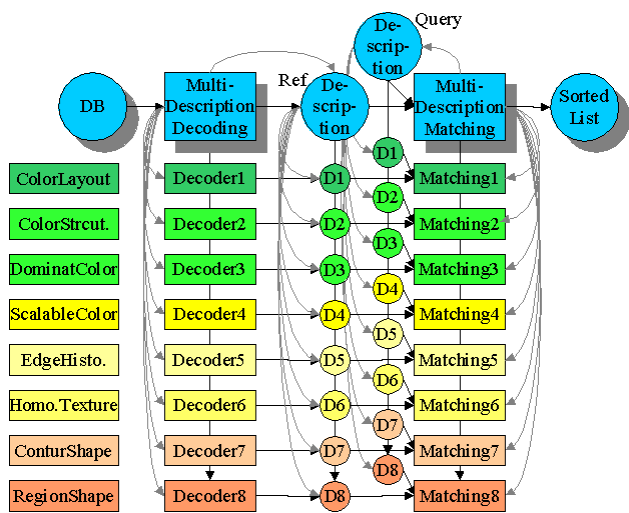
Query

De-scrip-tion

DB

Multi-Description Decoding

Ref

De-scrip-tion

Multi-Description Matching

Sorted List

ColorLayout
ColorStrcut.
DominatColor
ScalableColor
EdgeHisto.
Homo.Texture
ConturShape
RegionShape

Decoder1
Decoder2
Decoder3
Decoder4
Decoder5
Decoder6
Decoder7
Decoder8

D1
D2
D3
D4
D5
D6
D7
D8

D1
D2
D3
D4
D5
D6
D7
D8

Matching1
Matching2
Matching3
Matching4
Matching5
Matching6
Matching7
Matching8